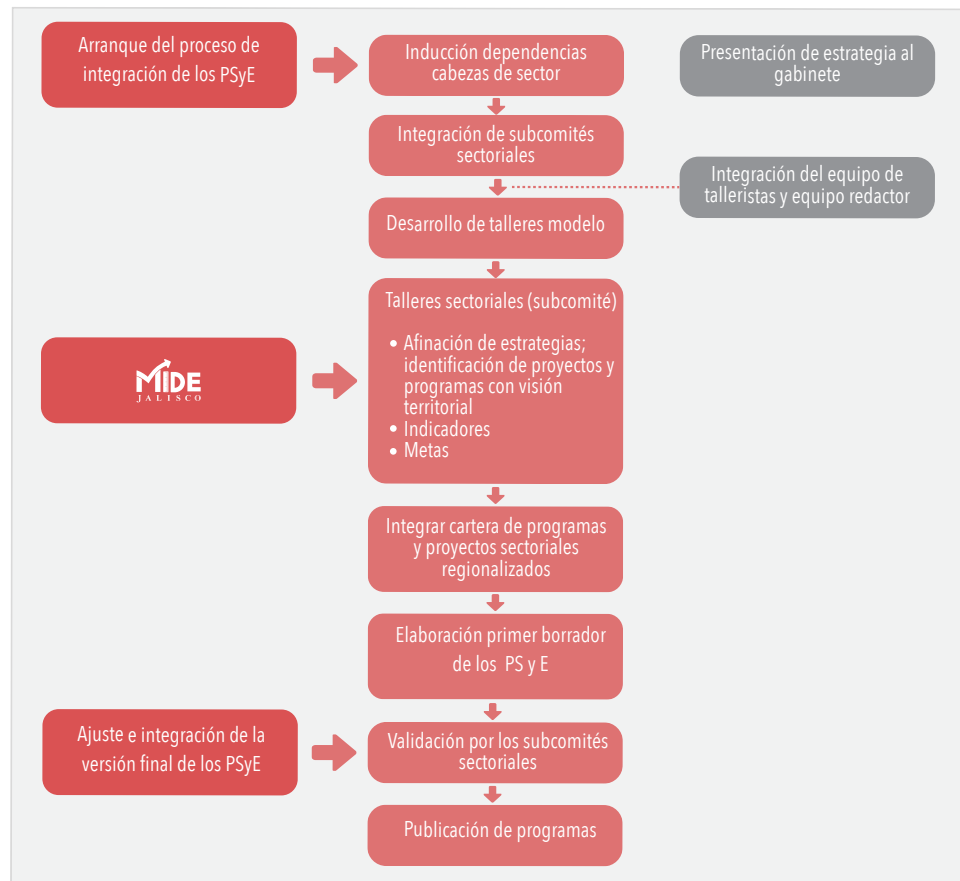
Arranque del proceso de integración de los PSyE

Inducción dependencias cabezas de sector

Presentación de estrategia al gabinete

Integración de subcomités sectoriales

Integración del equipo de talleristas y equipo redactor

Desarrollo de talleres modelo

MIDE JALISCO

Talleres sectoriales (subcomité)

• Afinación de estrategias; identificación de proyectos y programas con visión territorial
• Indicadores
• Metas

Integrar cartera de programas y proyectos sectoriales regionalizados

Elaboración primer borrador de los PS y E

Ajuste e integración de la versión final de los PSyE

Validación por los subcomités sectoriales

Publicación de programas